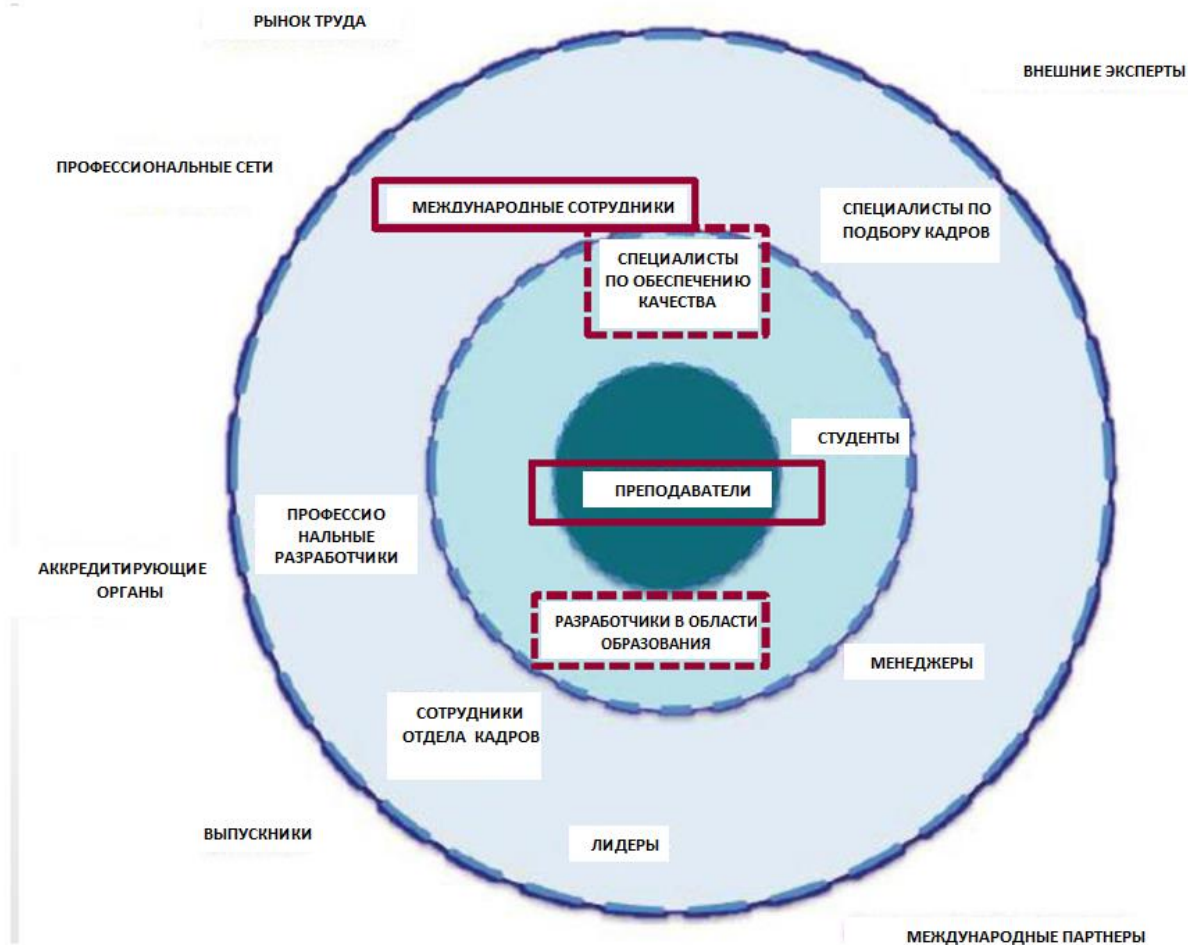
РЫНОК ТРУДА

ВНЕШНИЕ ЭКСПЕРТЫ

ПРОФЕССИОНАЛЬНЫЕ СЕТИ

МЕЖДУНАРОДНЫЕ СОТРУДНИКИ

СПЕЦИАЛИСТЫ ПО ПОДБОРУ КАДРОВ

СПЕЦИАЛИСТЫ ПО ОБЕСПЕЧЕНИЮ КАЧЕСТВА

СТУДЕНТЫ

ПРЕПОДАВАТЕЛИ

ПРОФЕССИО НАЛЬНЫЕ РАЗРАБОТЧИКИ

АККРЕДИТИРУЮЩИЕ ОРГАНЫ

РАЗРАБОТЧИКИ В ОБЛАСТИ ОБРАЗОВАНИЯ

МЕНЕДЖЕРЫ

СОТРУДНИКИ ОТДЕЛА КАДРОВ

ВЫПУСКНИКИ

ЛИДЕРЫ

МЕЖДУНАРОДНЫЕ ПАРТНЕРЫ